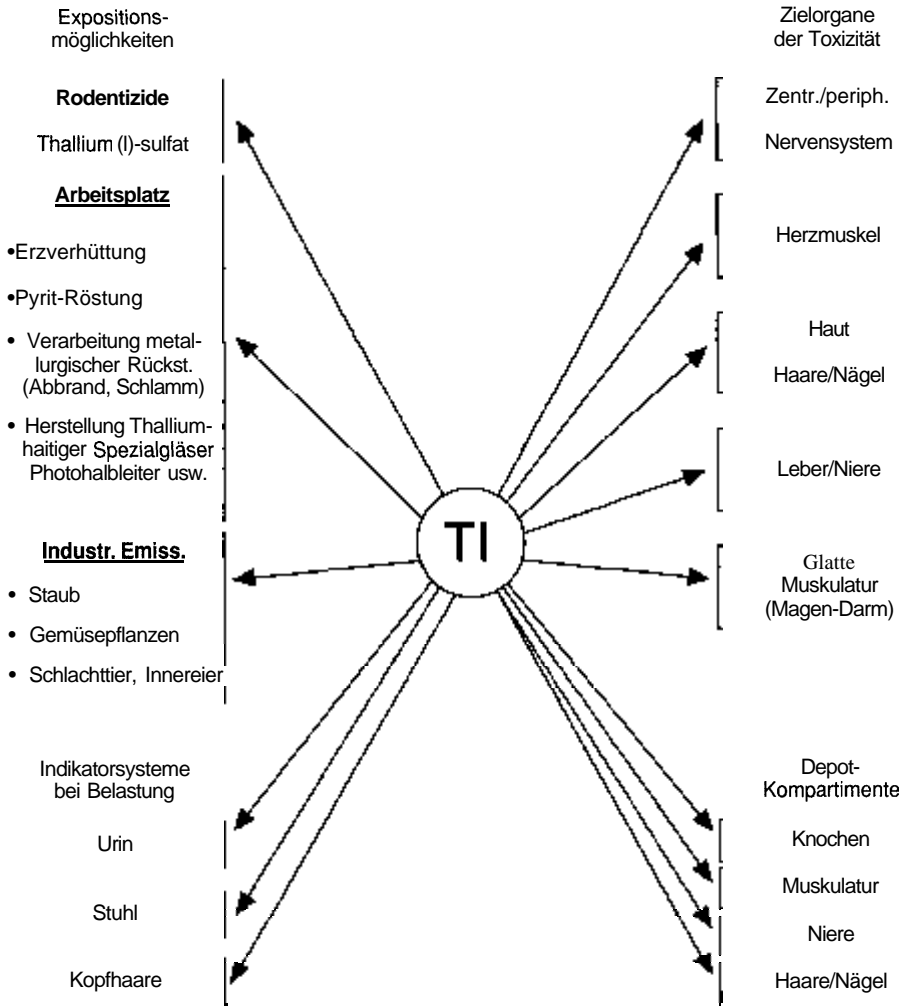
Expositionsmöglichkeiten

Rodentizide

Thallium (I)-sulfat

Arbeitsplatz

•Erzverhüttung

•Pyrit-Röstung

• Verarbeitung metallurgischer Rückst. (Abbrand, Schlamm)

• Herstellung Thalliumhaitiger Spezialgläser Photohalbleiter usw.

Industr. Emiss.

• Staub

• Gemüsepflanzen

• Schlachttier, Innereier

Indikatorsysteme bei Belastung

Urin

Stuhl

Kopfhaare

Tl

Zielorgane der Toxizität

Zentr./periph.

Nervensystem

Herzmuskel

Haut

Haare/Nägel

Leber/Niere

Glatte Muskulatur (Magen-Darm)

Depot-Kompartimente

Knochen

Muskulatur

Niere

Haare/Nägel